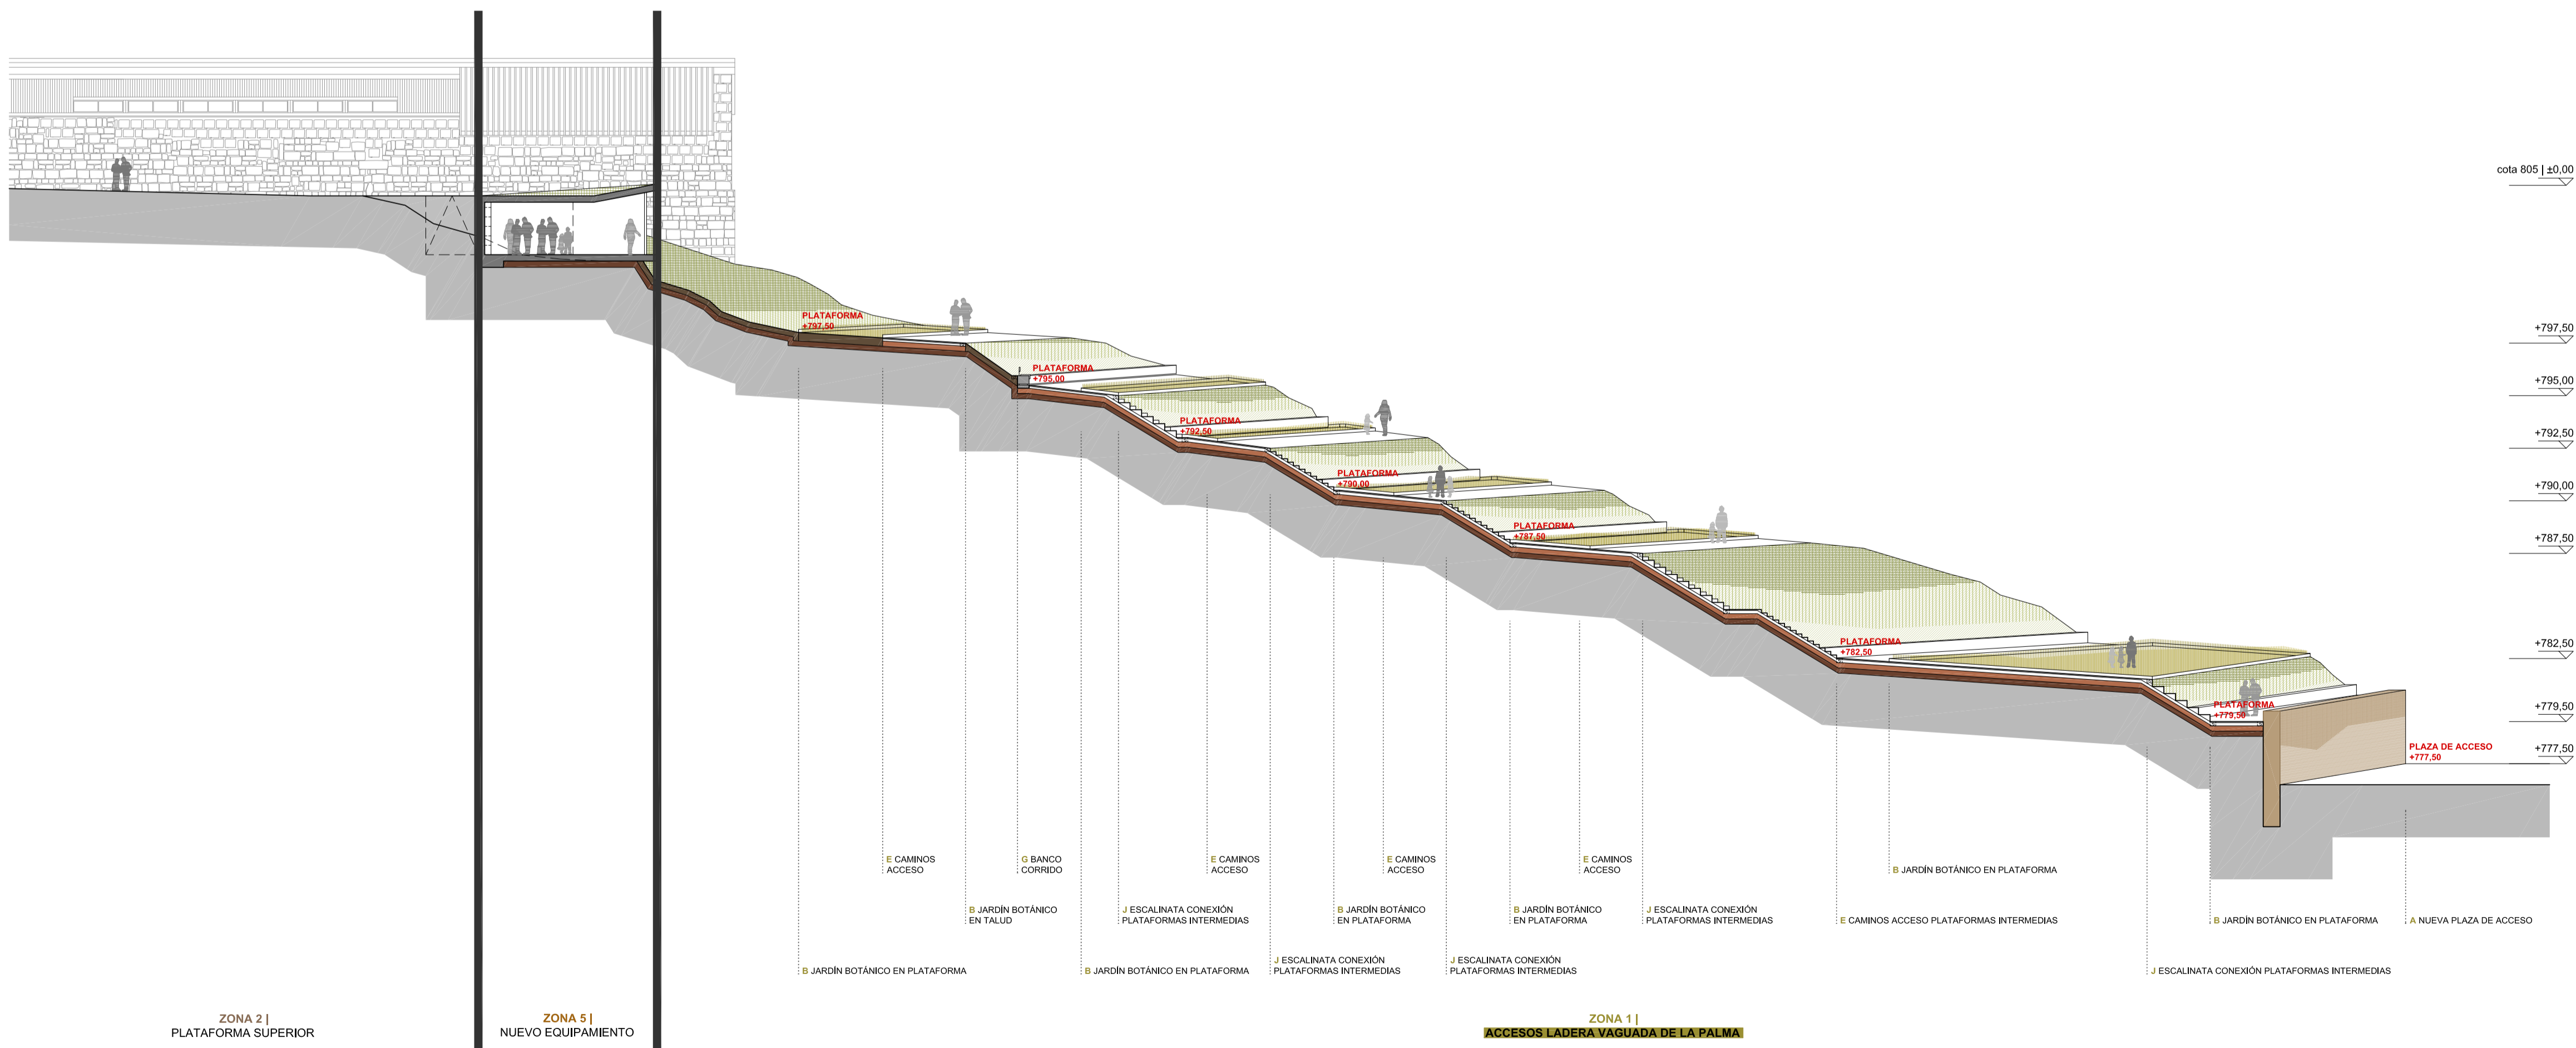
cota 805 | ±0,00

+797,50
+795,00
+792,50
+790,00
+787,50
+782,50
+779,50
+777,50

PLATAFORMA +797,50
PLATAFORMA +795,00
PLATAFORMA +792,50
PLATAFORMA +790,00
PLATAFORMA +787,50
PLATAFORMA +782,50
PLATAFORMA +779,50
PLAZA DE ACCESO +777,50

E CAMINOS ACCESO
G BANCO CORRIDO
E CAMINOS ACCESO
E CAMINOS ACCESO
E CAMINOS ACCESO
B JARDÍN BOTÁNICO EN PLATAFORMA
B JARDÍN BOTÁNICO EN TALUD
J ESCALINATA CONEXIÓN PLATAFORMAS INTERMEDIAS
B JARDÍN BOTÁNICO EN PLATAFORMA
B JARDÍN BOTÁNICO EN PLATAFORMA
J ESCALINATA CONEXIÓN PLATAFORMAS INTERMEDIAS
E CAMINOS ACCESO PLATAFORMAS INTERMEDIAS
B JARDÍN BOTÁNICO EN PLATAFORMA
A NUEVA PLAZA DE ACCESO
B JARDÍN BOTÁNICO EN PLATAFORMA
B JARDÍN BOTÁNICO EN PLATAFORMA
J ESCALINATA CONEXIÓN PLATAFORMAS INTERMEDIAS
J ESCALINATA CONEXIÓN PLATAFORMAS INTERMEDIAS
J ESCALINATA CONEXIÓN PLATAFORMAS INTERMEDIAS

ZONA 2 |
PLATAFORMA SUPERIOR

ZONA 5 |
NUEVO EQUIPAMIENTO

ZONA 1 |
ACCESOS LADERA VAGUADA DE LA PALMA